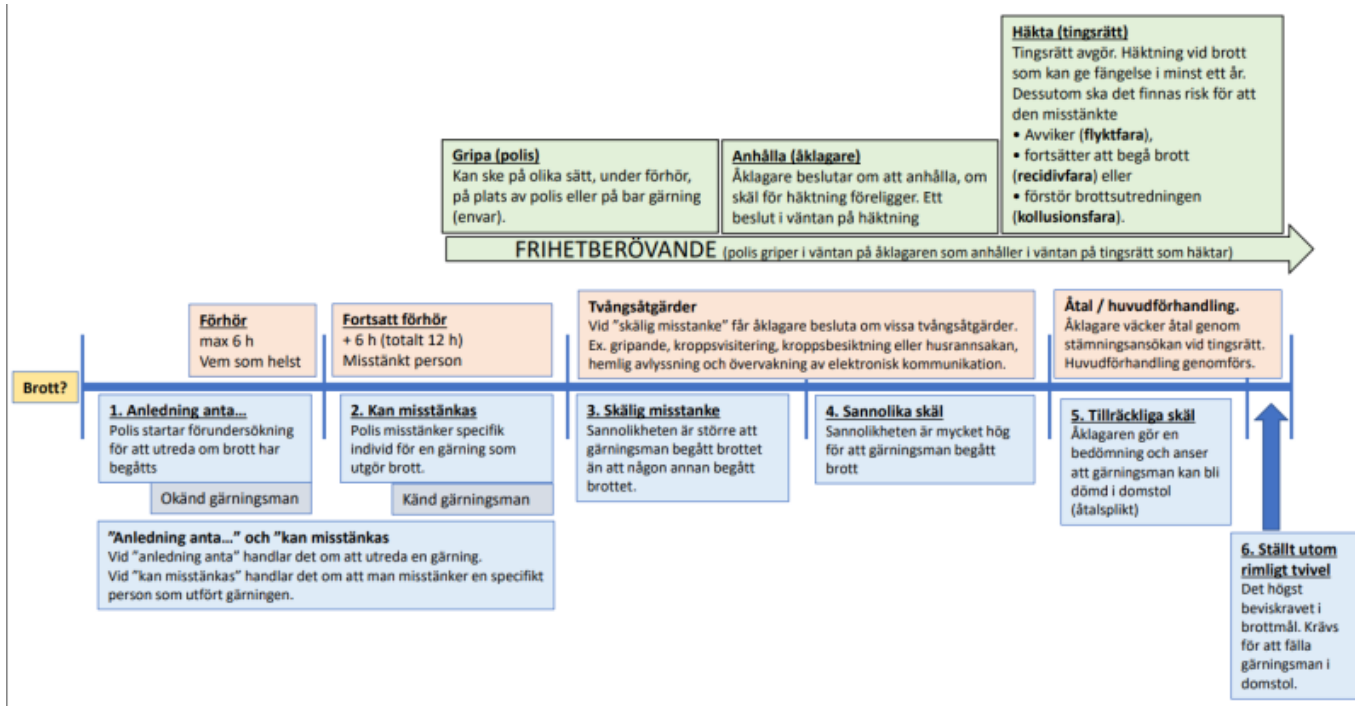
Häkta (tingsrätt)
Tingsrätt avgör. Häktning vid brott som kan ge fängelse i minst ett år. Dessutom ska det finnas risk för att den misstänkte
• Avviker (flyktfara),
• fortsätter att begå brott (recidivfara) eller
• förstör brottsutredningen (kollusionsfara).

Gripa (polis)
Kan ske på olika sätt, under förhör, på plats av polis eller på bar gärning (envar).

Anhålla (åklagare)
Åklagare beslutar om att anhålla, om skäl för häktning föreligger. Ett beslut i väntan på häktning

FRIHETBERÖVANDE (polis griper i väntan på åklagaren som anhåller i väntan på tingsrätt som häktar)

Förhör
max 6 h
Vem som helst

Fortsatt förhör
+ 6 h (totalt 12 h)
Misstänkt person

Tvångsåtgärder
Vid "skälig misstanke" får åklagare besluta om vissa tvångsåtgärder. Ex. gripande, kroppsvisitering, kroppsbesiktning eller husrannsakan, hemlig avlyssning och övervakning av elektronisk kommunikation.

Åtal / huvudförhandling.
Åklagare väcker åtal genom stämningsansökan vid tingsrätt. Huvudförhandling genomförs.

Brott?

1. Anledning anta…
Polis startar förundersökning för att utreda om brott har begåtts

Okänd gärningsman

2. Kan misstänkas
Polis misstänker specifik individ för en gärning som utgör brott.

Känd gärningsman

3. Skälig misstanke
Sannolikheten är större att gärningsman begått brottet än att någon annan begått brottet.

4. Sannolika skäl
Sannolikheten är mycket hög för att gärningsman begått brott

5. Tillräckliga skäl
Åklagaren gör en bedömning och anser att gärningsman kan bli dömd i domstol (åtalsplikt)

"Anledning anta…" och "kan misstänkas
Vid "anledning anta" handlar det om att utreda en gärning.
Vid "kan misstänkas" handlar det om att man misstänker en specifikt person som utfört gärningen.

6. Ställt utom rimligt tvivel
Det högst beviskravet i brottmål. Krävs för att fälla gärningsman i domstol.